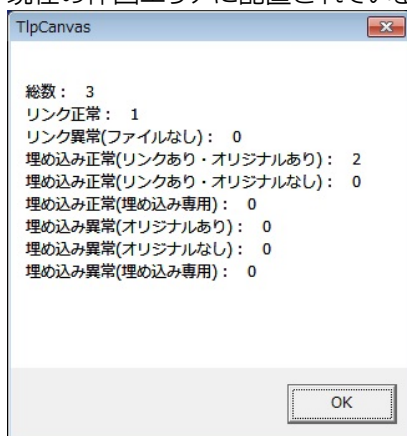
現在の作図エリアに配置されている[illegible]

TlpCanvas

総数： 3
リンク正常： 1
リンク異常(ファイルなし)： 0
埋め込み正常(リンクあり・オリジナルあり)： 2
埋め込み正常(リンクあり・オリジナルなし)： 0
埋め込み正常(埋め込み専用)： 0
埋め込み異常(オリジナルあり)： 0
埋め込み異常(オリジナルなし)： 0
埋め込み異常(埋め込み専用)： 0

OK